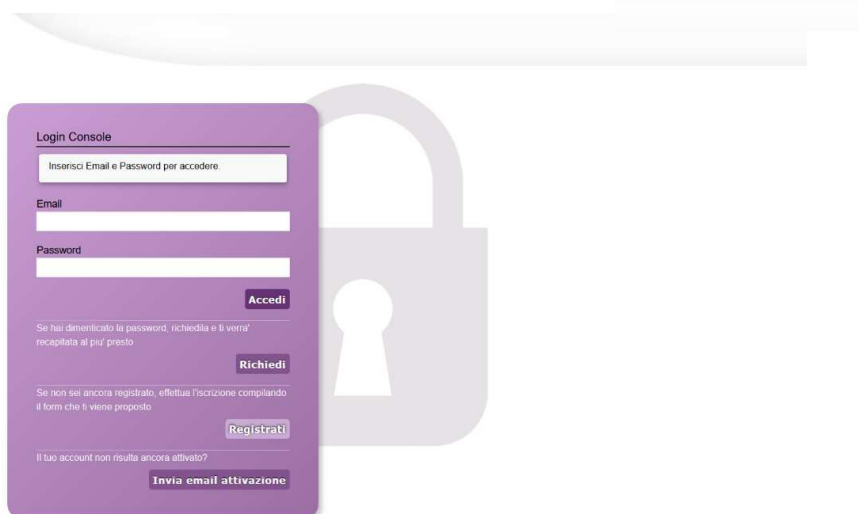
Login Console

Inserisci Email e Password per accedere.

Email

Password

Accedi

Se hai dimenticato la password, richiedila e ti verra' recapitata al piu' presto

Richiedi

Se non sei ancora registrato, effettua l'iscrizione compilando il form che ti viene proposto

Registrati

Il tuo account non risulta ancora attivato?

Invia email attivazione